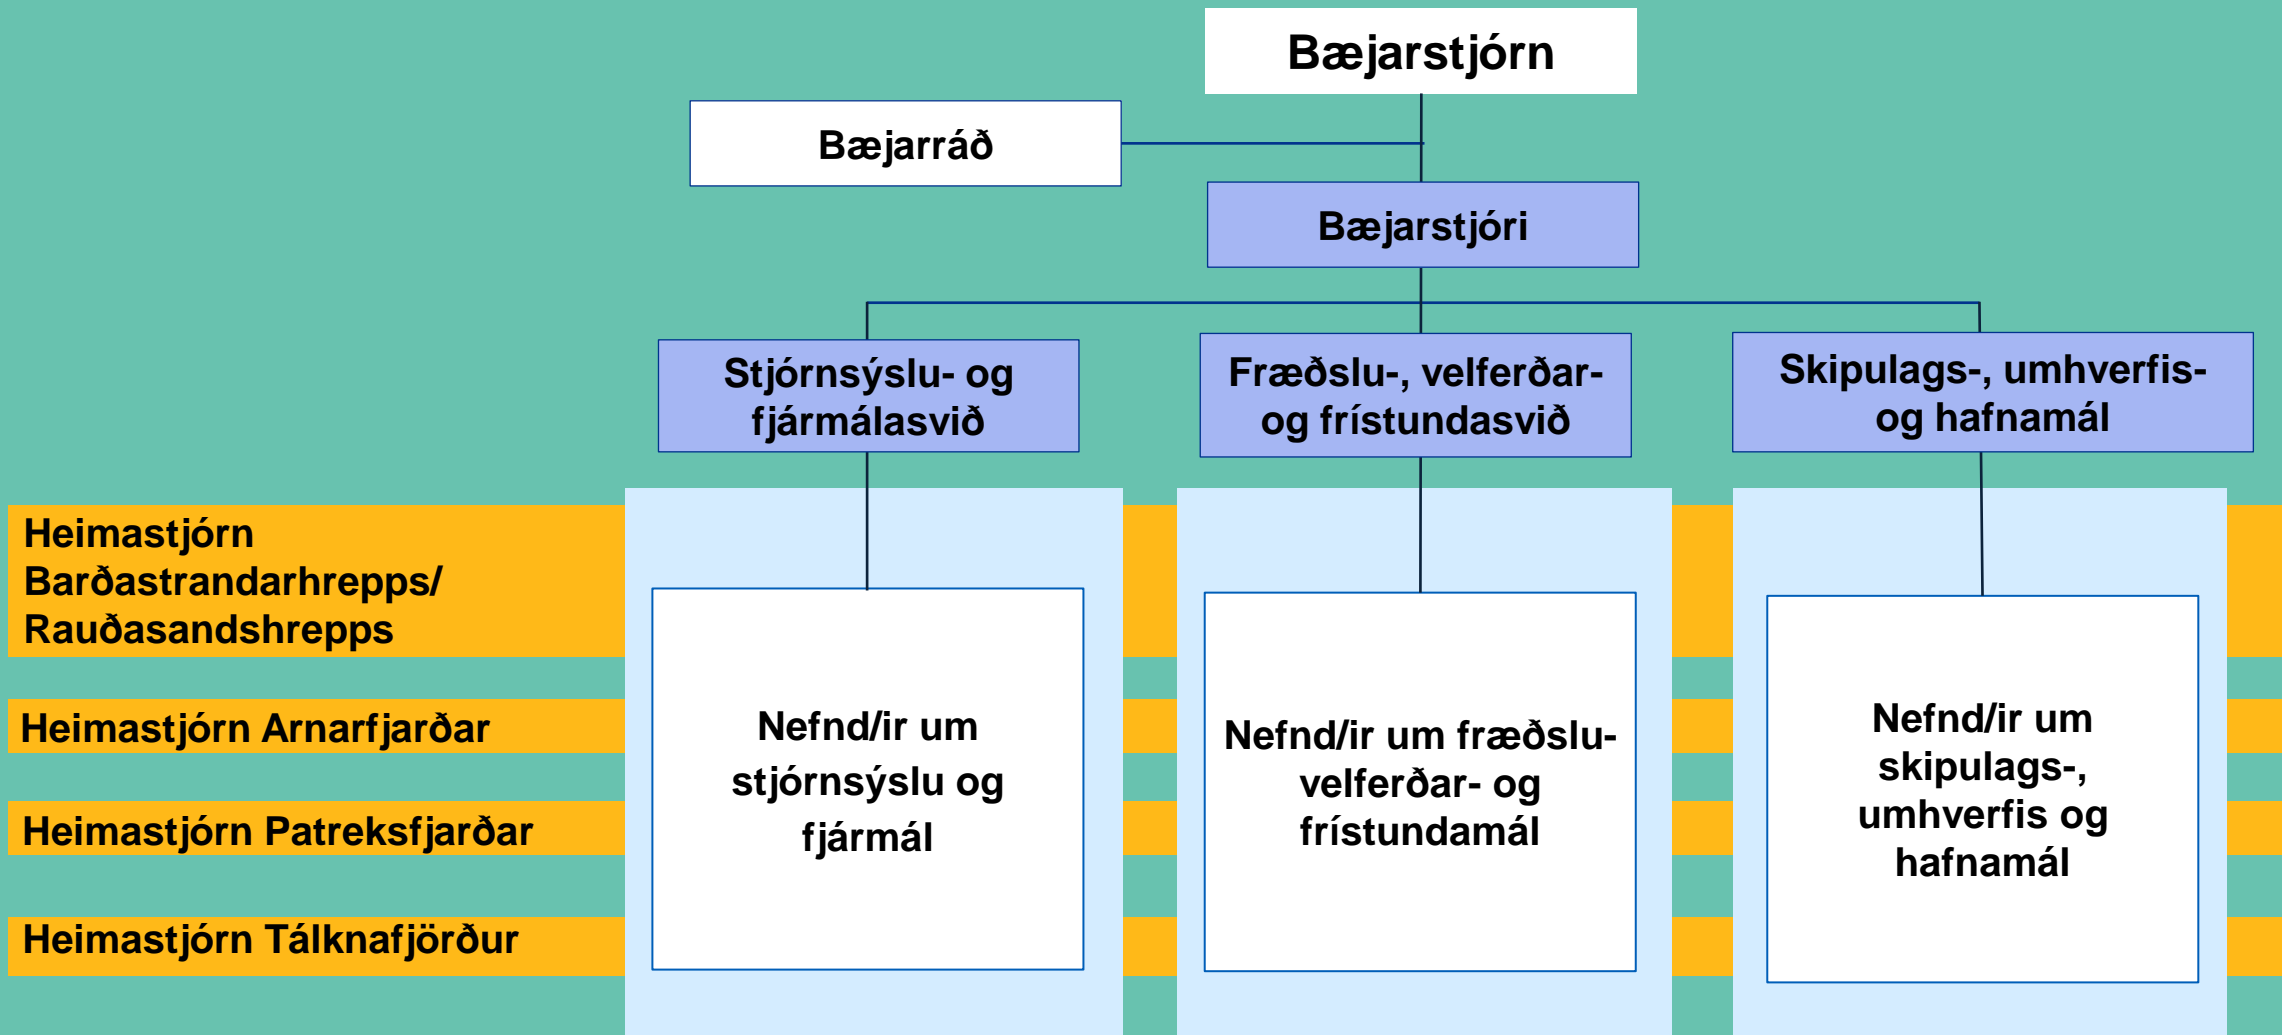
Bæjarstjórn

Bæjarráð

Bæjarstjóri

Stjórnsýslu- og fjármálasvið

Fræðslu-, velferðar- og frístundasvið

Skipulags-, umhverfis- og hafnamál

Heimastjórn Barðastrandarhrepps/ Rauðasandshrepps

Heimastjórn Arnarfjarðar

Heimastjórn Patreksfjarðar

Heimastjórn Tálknafjörður

Nefnd/ir um stjórnsýslu og fjármál

Nefnd/ir um fræðslu- velferðar- og frístundamál

Nefnd/ir um skipulags-, umhverfis og hafnamál